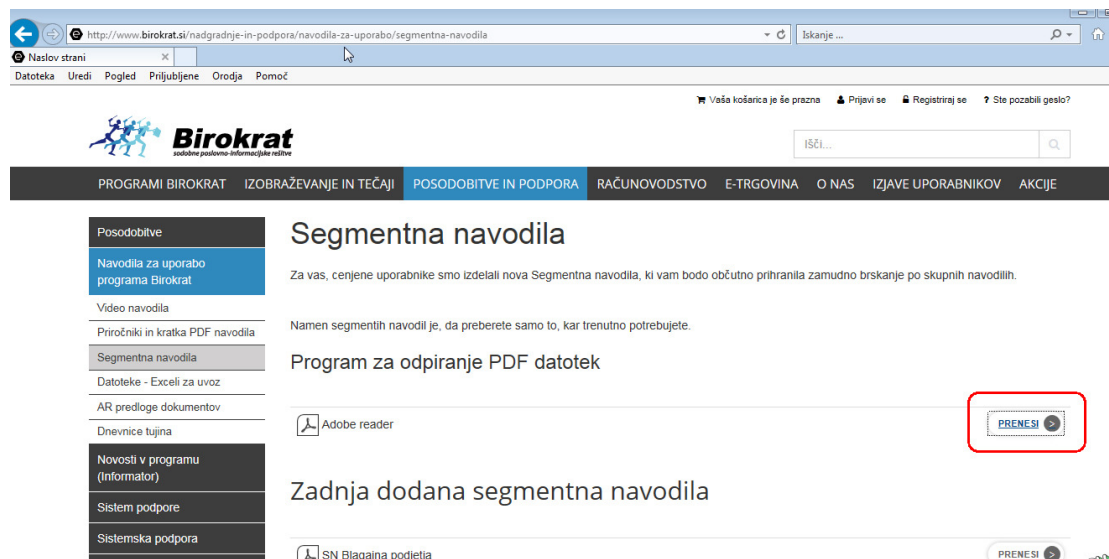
http://www.birokrat.si/nadgradnje-in-podpora/navodila-za-uporabo/segmentna-navodila

Iskanje ...

Naslov strani

Datoteka Uredi Pogled Priljubljene Orodja Pomoč

Vaša košarica je še prazna Prijavi se Registriraj se ? Ste pozabili geslo?

Birokrat
sodobne poslovno-informacijske rešitve

Išči...

PROGRAMI BIROKRAT IZOBRAŽEVANJE IN TEČAJI POSODOBITVE IN PODPORA RAČUNOVODSTVO E-TRGOVINA O NAS IZJAVE UPORABNIKOV AKCIJE

Posodobitve
Navodila za uporabo programa Birokrat
Video navodila
Priročniki in kratka PDF navodila
Segmentna navodila
Datoteke - Exceli za uvoz
AR predloge dokumentov
Dnevnice tujina
Novosti v programu (Informator)
Sistem podpore
Sistemska podpora

Segmentna navodila

Za vas, cenjene uporabnike smo izdelali nova Segmentna navodila, ki vam bodo občutno prihranila zamudno brskanje po skupnih navodilih.

Namen segmentih navodil je, da preberete samo to, kar trenutno potrebujete.

Program za odpiranje PDF datotek

Adobe reader

PRENESI

Zadnja dodana segmentna navodila

SN Blagajna podjetja

PRENESI